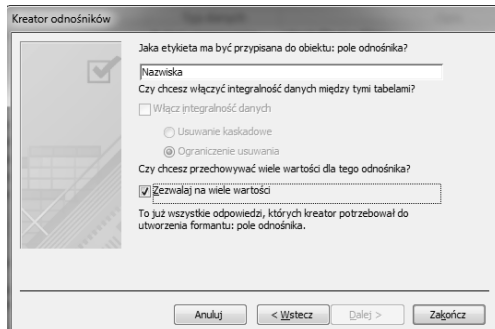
Kreator odnośników

Jaka etykieta ma być przypisana do obiektu: pole odnośnika?

Nazwiska

Czy chcesz włączyć integralność danych między tymi tabelami?

Włącz integralność danych

Usuwanie kaskadowe

Ograniczenie usuwania

Czy chcesz przechowywać wiele wartości dla tego odnośnika?

Zezwalaj na wiele wartości

To już wszystkie odpowiedzi, których kreator potrzebował do utworzenia formantu: pole odnośnika.

Anuluj | < Wstecz | Dalej > | Zakończ